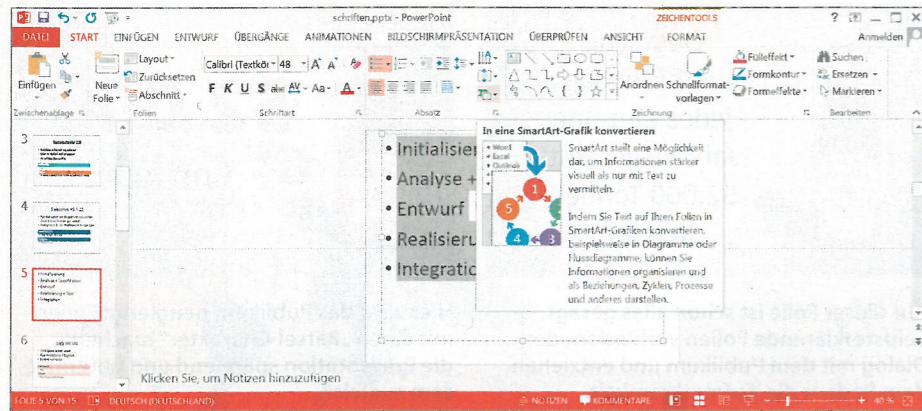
schriften.pptx - PowerPoint

ZEICHENTOOLS

? Anmelden

DATEI START EINFÜGEN ENTWURF ÜBERGÄNGE ANIMATIONEN BILDSCHIRMPRÄSENTATION ÜBERPRÜFEN ANSICHT FORMAT

Einfügen

Neue Folie

Layout

Zurücksetzen

Abschnitt

Calibri (Textkör 48

F K U S abc AV Aa A

Anordnen Schnellformatvorlagen

Fülleffekt

Formkontur

Formeffekte

Suchen

Ersetzen

Markieren

Zwischenablage Folien Schriftart Absatz Zeichnung Bearbeiten

3

4

5

6

Initialisier

Analyse +

Entwurf

Realisieru

Integratio

Word
Excel
Outlook

1

2

3

4

5

In eine SmartArt-Grafik konvertieren

SmartArt stellt eine Möglichkeit dar, um Informationen stärker visuell als nur mit Text zu vermitteln.

Indem Sie Text auf Ihren Folien in SmartArt-Grafiken konvertieren, beispielsweise in Diagramme oder Flussdiagramme, können Sie Informationen organisieren und als Beziehungen, Zyklen, Prozesse und anderes darstellen.

Klicken Sie, um Notizen hinzuzufügen

FOLIE 5 VON 15 DEUTSCH (DEUTSCHLAND) NOTIZEN KOMMENTARE 40 %